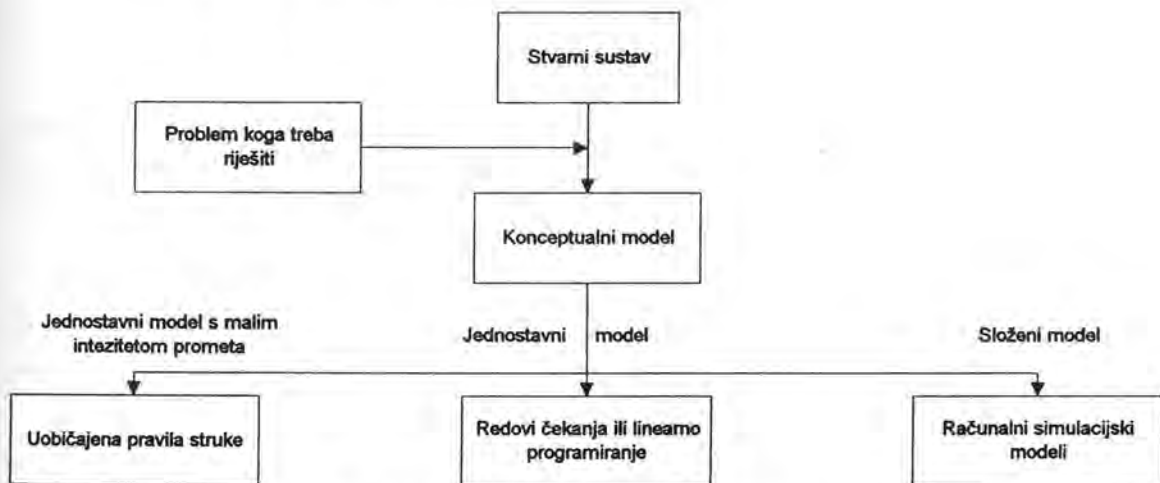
Stvarni sustav

Problem koga treba riješiti

Konceptualni model

Jednostavni model s malim intezitetom prometa

Jednostavni model

Složeni model

Uobičajena pravila struke

Redovi čekanja ili lineamo programiranje

Računalni simulacijski modeli